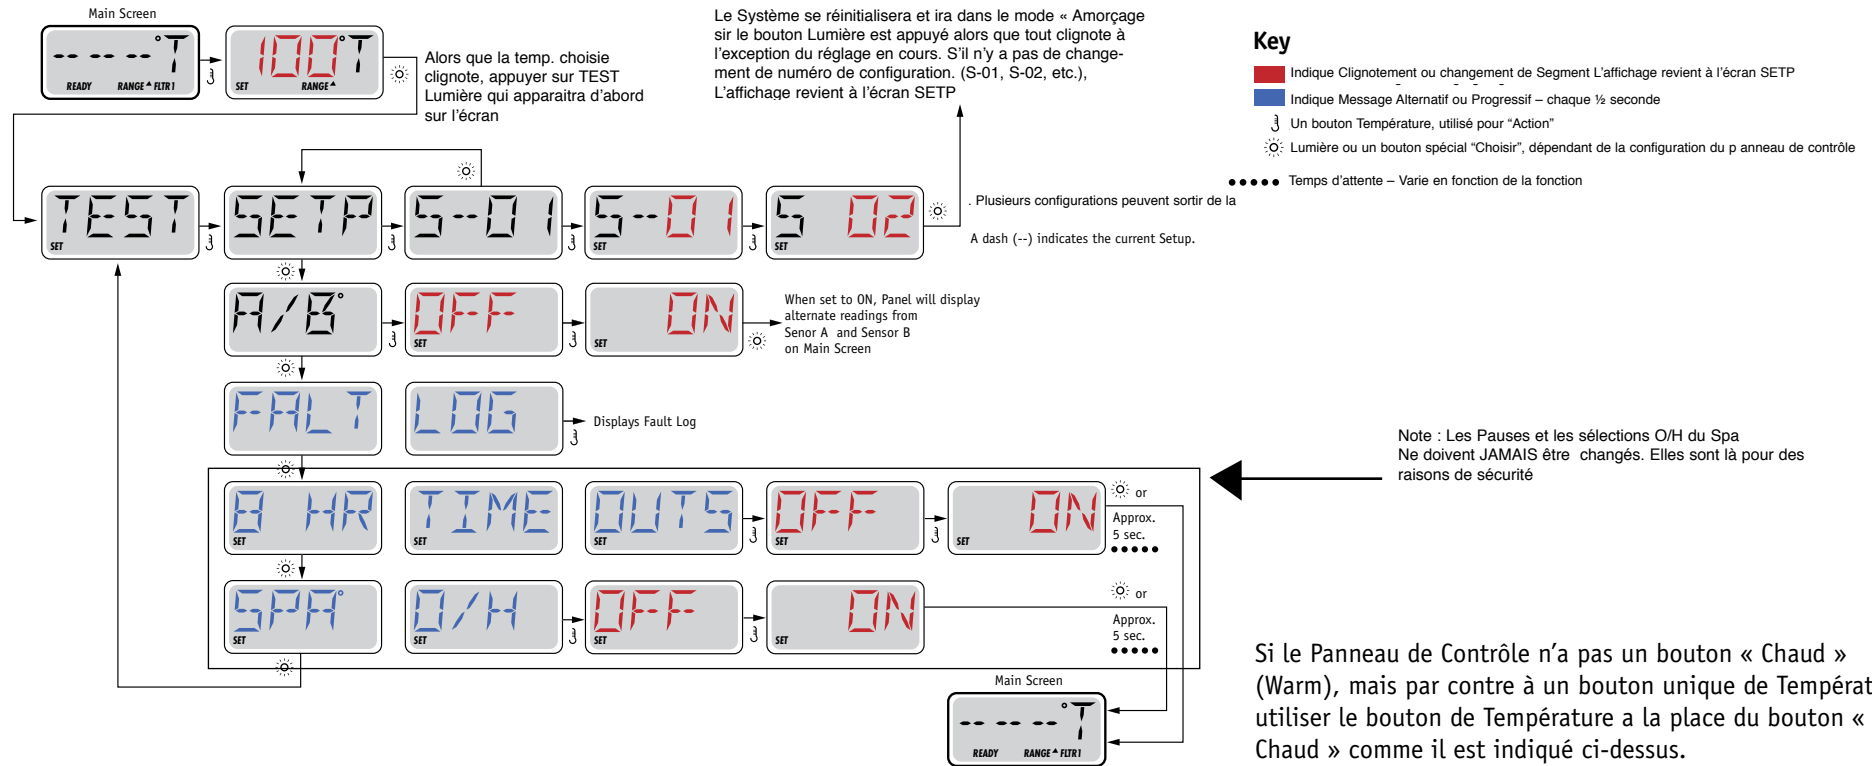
Main Screen

-- -- --°T
READY RANGE FLTR1

100°T
SET RANGE

Alors que la temp. choisie clignote, appuyer sur TEST Lumière qui apparaitra d'abord sur l'écran

Le Système se réinitialisera et ira dans le mode « Amorçage sir le bouton Lumière est appuyé alors que tout clignote à l'exception du réglage en cours. S'il n'y a pas de changement de numéro de configuration. (S-01, S-02, etc.), L'affichage revient à l'écran SETP

Key

Indique Clignotement ou changement de Segment L'affichage revient à l'écran SETP

Indique Message Alternatif ou Progressif – chaque ½ seconde

Un bouton Température, utilisé pour "Action"

Lumière ou un bouton spécial "Choisir", dépendant de la configuration du p anneau de contrôle

Temps d'attente – Varie en fonction de la fonction

TEST
SET

SETP

S--01

S--01
SET

S 02
SET

. Plusieurs configurations peuvent sortir de la

A dash (--) indicates the current Setup.

A/B°

OFF
SET

ON
SET

When set to ON, Panel will display alternate readings from Senor A and Sensor B on Main Screen

FALT

LOG

Displays Fault Log

Note : Les Pauses et les sélections O/H du Spa Ne doivent JAMAIS être changés. Elles sont là pour des raisons de sécurité

8 HR
SET

TIME
SET

OUTS
SET

OFF
SET

ON
SET

or
Approx. 5 sec.

SPA°
SET

O/H
SET

OFF
SET

ON
SET

or
Approx. 5 sec.

Main Screen

-- -- --°T
READY RANGE FLTR1

Si le Panneau de Contrôle n'a pas un bouton « Chaud » (Warm), mais par contre à un bouton unique de Températ utiliser le bouton de Température a la place du bouton « Chaud » comme il est indiqué ci-dessus.